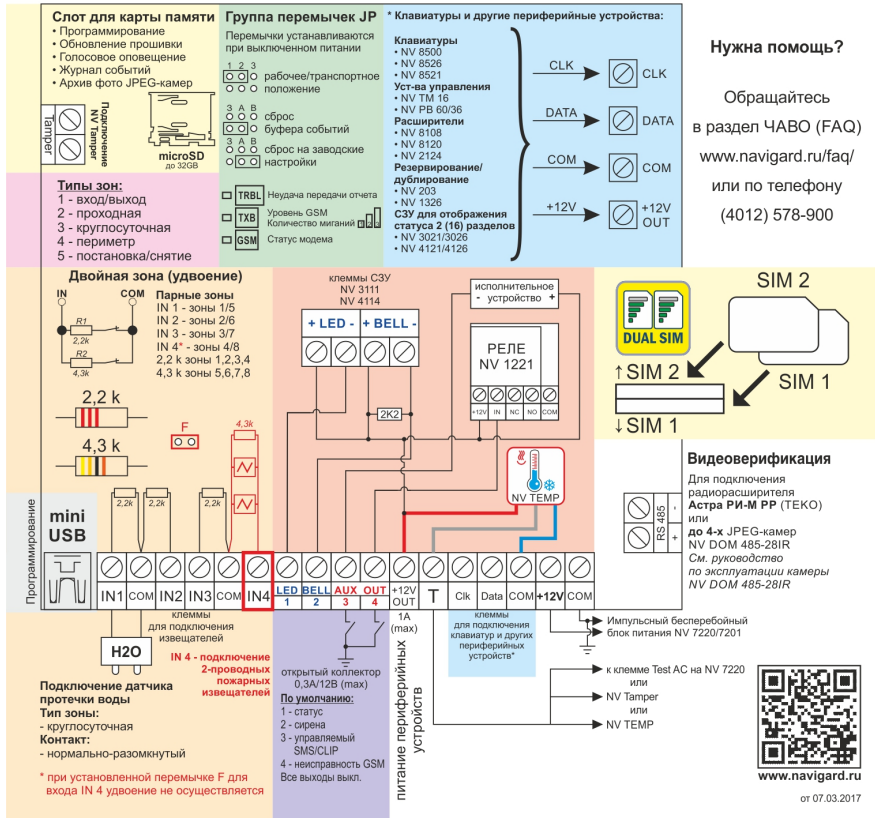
Слот для карты памяти
• Программирование
• Обновление прошивки
• Голосовое оповещение
• Журнал событий
• Архив фото JPEG-камер

Подключение NV Tamper

Tamper

microSD
до 32GB

Группа перемычек JP
Перемычки устанавливаются при выключенном питании

1 2 3
рабочее/транспортное положение

3 A B
сброс буфера событий

3 A B
сброс на заводские настройки

TRBL Неудача передачи отчета
TXB Уровень GSM Количество миганий
GSM Статус модема

* Клавиатуры и другие периферийные устройства:
Клавиатуры
• NV 8500
• NV 8526
• NV 8521
Уст-ва управления
• NV TM 16
• NV PB 60/36
Расширители
• NV 8108
• NV 8120
• NV 2124
Резервирование/дублирование
• NV 203
• NV 1326
СЗУ для отображения статуса 2 (16) разделов
• NV 3021/3026
• NV 4121/4126

CLK
CLK
DATA
DATA
COM
COM
+12V
+12V OUT

Нужна помощь?

Обращайтесь в раздел ЧАВО (FAQ) www.navigard.ru/faq/ или по телефону (4012) 578-900

Типы зон:
1 - вход/выход
2 - проходная
3 - круглосуточная
4 - периметр
5 - постановка/снятие

Двойная зона (удвоение)
IN COM
R1 2,2k
R2 4,3k
Парные зоны
IN 1 - зоны 1/5
IN 2 - зоны 2/6
IN 3 - зоны 3/7
IN 4* - зоны 4/8
2,2 k зоны 1,2,3,4
4,3 k зоны 5,6,7,8

2,2 k
4,3 k
F
4,3k
2,2k 2,2k 2,2k

клеммы СЗУ
NV 3111
NV 4114
+ LED - + BELL -
2K2

исполнительное устройство
- +
РЕЛЕ
NV 1221
+12V IN NC NO COM

NV TEMP

SIM 2
DUAL SIM
↑SIM 2
SIM 1
↓SIM 1

Видеоверификация
Для подключения радиорасширителя Астра РИ-М РР (ТЕКО) или до 4-х JPEG-камер NV DOM 485-28IR
См. руководство по эксплуатации камеры NV DOM 485-28IR
RS 485 + -

Программирование
mini USB

IN1 COM IN2 IN3 COM IN4 LED 1 BELL 2 AUX 3 OUT 4 +12V OUT T Clk Data COM +12V COM

клеммы для подключения извещателей
IN 4 - подключение 2-проводных пожарных извещателей
1A (max)
клеммы для подключения клавиатур и других периферийных устройств*

Импульсный бесперебойный блок питания NV 7220/7201
к клемме Test AC на NV 7220
или
NV Tamper
или
NV TEMP

H2O
Подключение датчика протечки воды
Тип зоны:
- круглосуточная
Контакт:
- нормально-разомкнутый

* при установленной перемычке F для входа IN 4 удвоение не осуществляется

открытый коллектор 0,3A/12B (max)
По умолчанию:
1 - статус
2 - сирена
3 - управляемый SMS/CLIP
4 - неисправность GSM
Все выходы выкл.

питание периферийных устройств

www.navigard.ru
от 07.03.2017